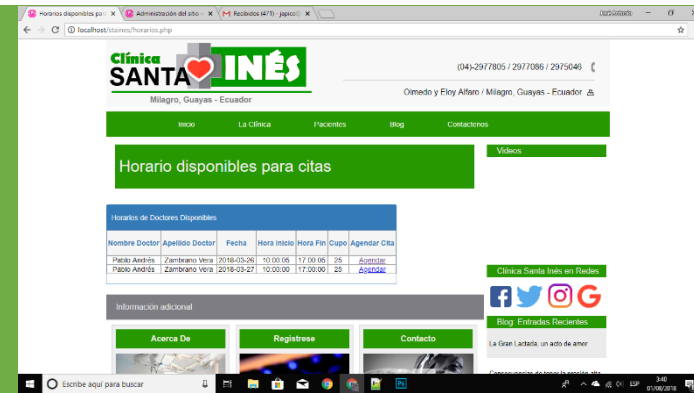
Horarios disponibles pa | Administración del sitio | M Recibidos (471) - japico

localhost/stainez/horarios.php

Clínica SANTA INÉS
Milagro, Guayas - Ecuador

(04)-2977805 / 2977086 / 2975046

Olmedo y Eloy Alfaro / Milagro, Guayas - Ecuador

Inicio | La Clínica | Pacientes | Blog | Contactenos

Horario disponibles para citas

Videos

Horarios de Doctores Disponibles

| Nombre Doctor | Apellido Doctor | Fecha | Hora Inicio | Hora Fin | Cupo | Agendar Cita |
|---|---|---|---|---|---|---|
| Pablo Andrés | Zambrano Vera | 2018-03-26 | 10:00:05 | 17:00:05 | 25 | Agendar |
| Pablo Andrés | Zambrano Vera | 2018-03-27 | 10:00:00 | 17:00:00 | 20 | Agendar |

Clínica Santa Inés en Redes

Información adicional

Blog: Entradas Recientes

La Gran Lactada, un acto de amor

Acerca De | Registrese | Contacto

Escribe aquí para buscar

ESP 3:40 01/06/2018